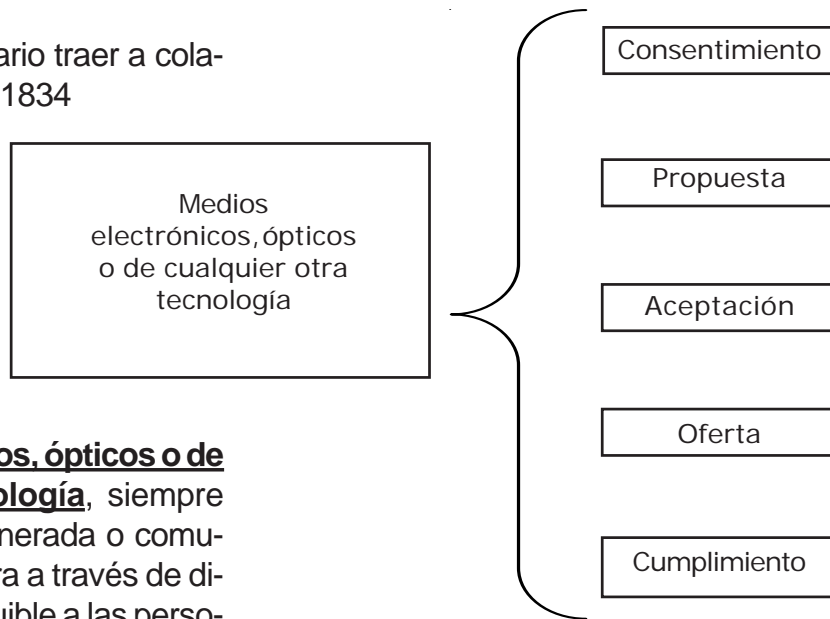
ario traer a cola-
1834

Medios electrónicos, ópticos o de cualquier otra tecnología

Consentimiento

Propuesta

Aceptación

Oferta

Cumplimiento

os, ópticos o de
ología, siempre
nerada o comu-
ra a través de di-
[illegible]